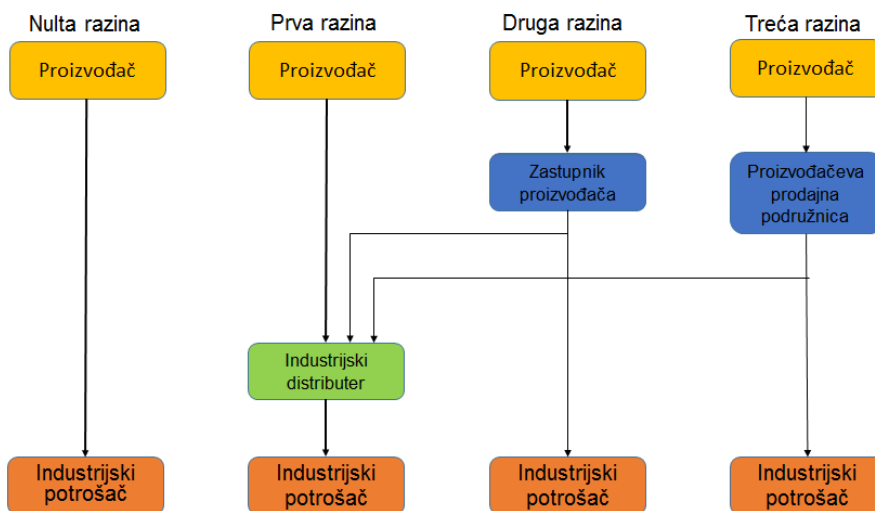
Nulta razina

Proizvođač

Industrijski potrošač

Prva razina

Proizvođač

Industrijski distributer

Industrijski potrošač

Druga razina

Proizvođač

Zastupnik proizvođača

Industrijski potrošač

Treća razina

Proizvođač

Proizvođačeva prodajna podružnica

Industrijski potrošač